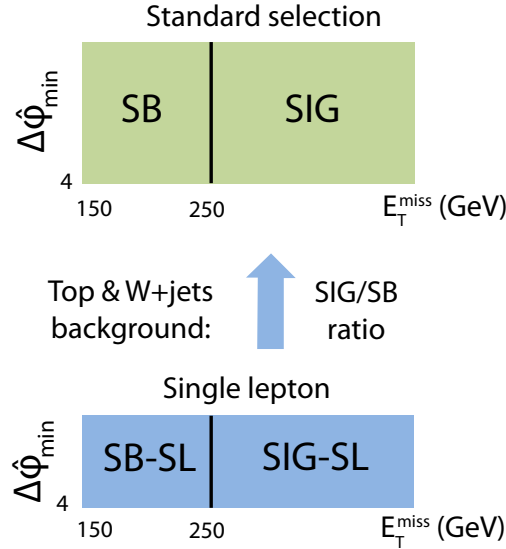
Standard selection

$\Delta\hat{\varphi}_{min}$

SB

SIG

4

150

250

$E_T^{miss}$ (GeV)

Top & W+jets background:

SIG/SB ratio

Single lepton

$\Delta\hat{\varphi}_{min}$

SB-SL

SIG-SL

4

150

250

$E_T^{miss}$ (GeV)